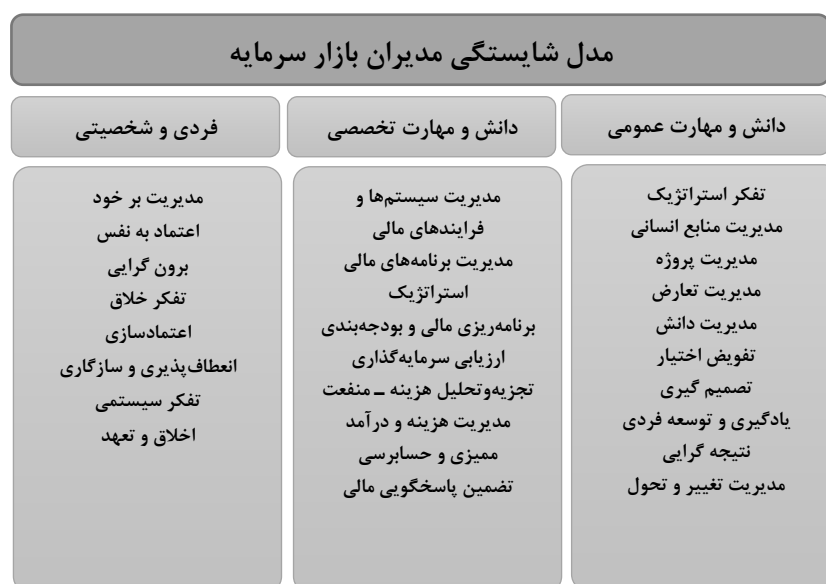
مدل شایستگی مدیران بازار سرمایه

دانش و مهارت عمومی

تفکر استراتژیک
مدیریت منابع انسانی
مدیریت پروژه
مدیریت تعارض
مدیریت دانش
تفویض اختیار
تصمیم گیری
یادگیری و توسعه فردی
نتیجه گرایی
مدیریت تغییر و تحول

دانش و مهارت تخصصی

مدیریت سیستم‌ها و فرایندهای مالی
مدیریت برنامه‌های مالی استراتژیک
برنامه‌ریزی مالی و بودجه‌بندی
ارزیابی سرمایه‌گذاری
تجزیه‌وتحلیل هزینه ـ منفعت
مدیریت هزینه و درآمد
ممیزی و حسابرسی
تضمین پاسخگویی مالی

فردی و شخصیتی

مدیریت بر خود
اعتماد به نفس
برون گرایی
تفکر خلاق
اعتمادسازی
انعطاف‌پذیری و سازگاری
تفکر سیستمی
اخلاق و تعهد